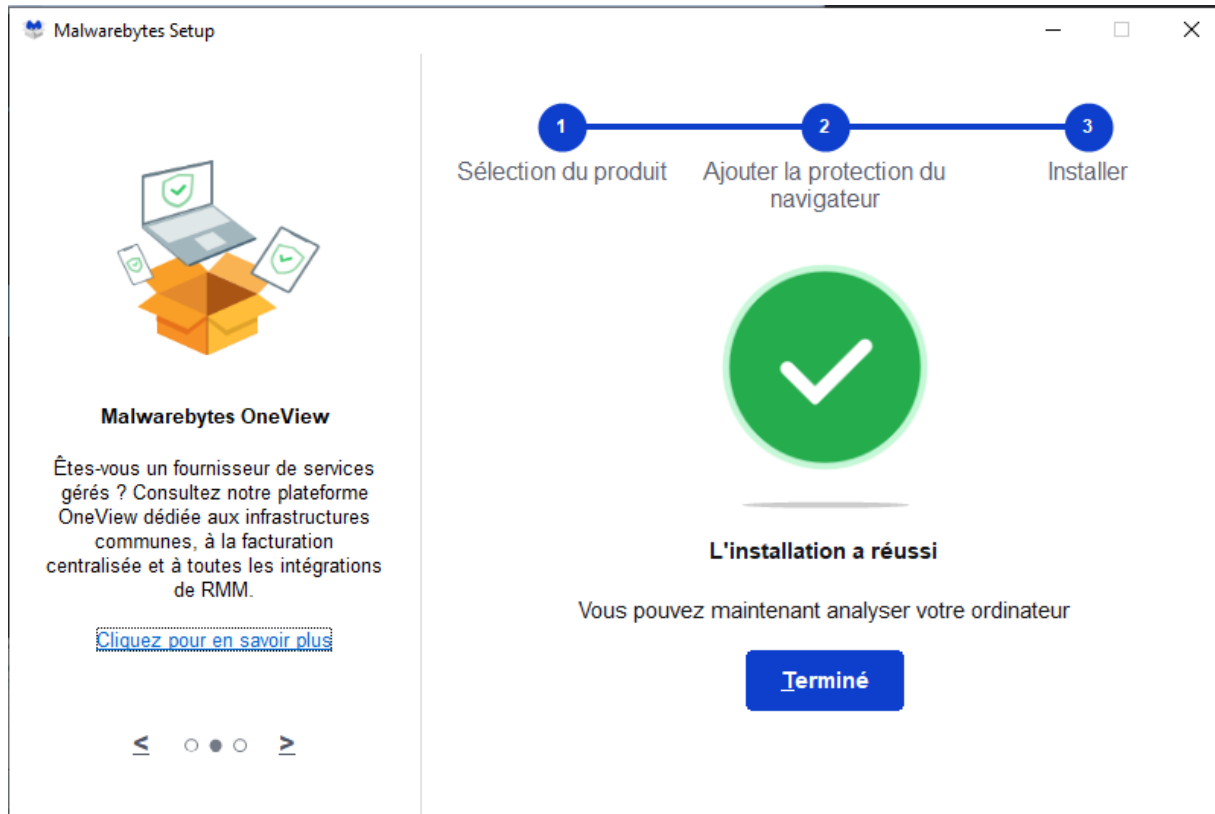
Malwarebytes Setup

Malwarebytes OneView

Êtes-vous un fournisseur de services gérés ? Consultez notre plateforme OneView dédiée aux infrastructures communes, à la facturation centralisée et à toutes les intégrations de RMM.

Cliquez pour en savoir plus

<   >

1 Sélection du produit
2 Ajouter la protection du navigateur
3 Installer

L'installation a réussi

Vous pouvez maintenant analyser votre ordinateur

Terminé